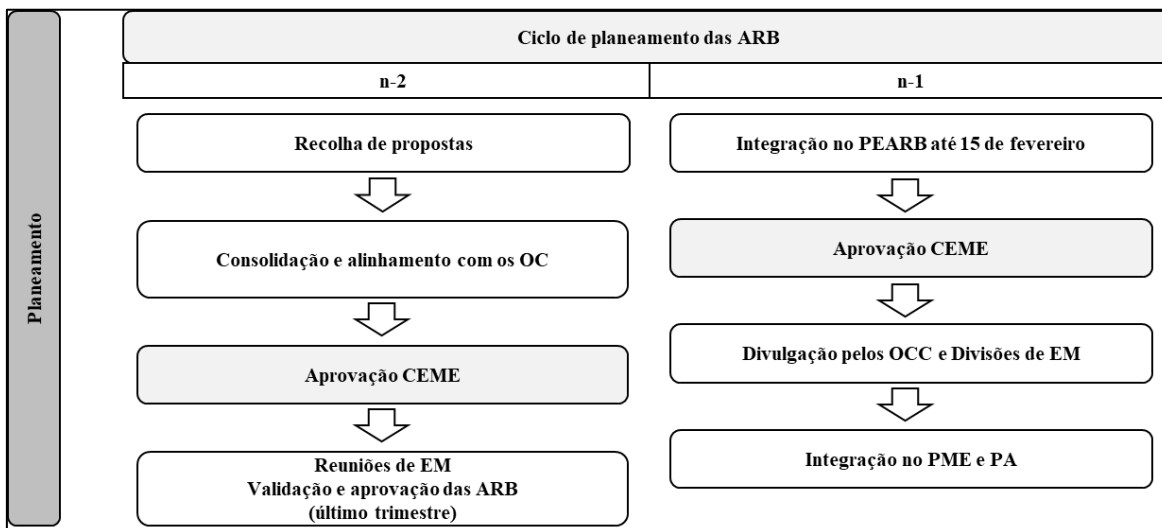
Planeamento

Ciclo de planeamento das ARB

n-2

Recolha de propostas

Consolidação e alinhamento com os OC

Aprovação CEME

Reuniões de EM
Validação e aprovação das ARB
(último trimestre)

n-1

Integração no PEARB até 15 de fevereiro

Aprovação CEME

Divulgação pelos OCC e Divisões de EM

Integração no PME e PA